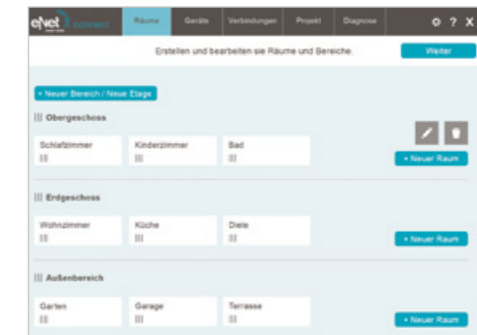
eNet connect

Räume Geräte Verbindungen Projekt Diagnose ⚙ ? X

Erstellen und bearbeiten sie Räume und Bereiche.

Weiter

+ Neuer Bereich / Neue Etage

||| Obergeschoss

Schlafzimmer
|||

Kinderzimmer
|||

Bad
|||

+ Neuer Raum

||| Erdgeschoss

Wohnzimmer
|||

Küche
|||

Diele
|||

+ Neuer Raum

||| Außenbereich

Garten
|||

Garage
|||

Terrasse
|||

+ Neuer Raum